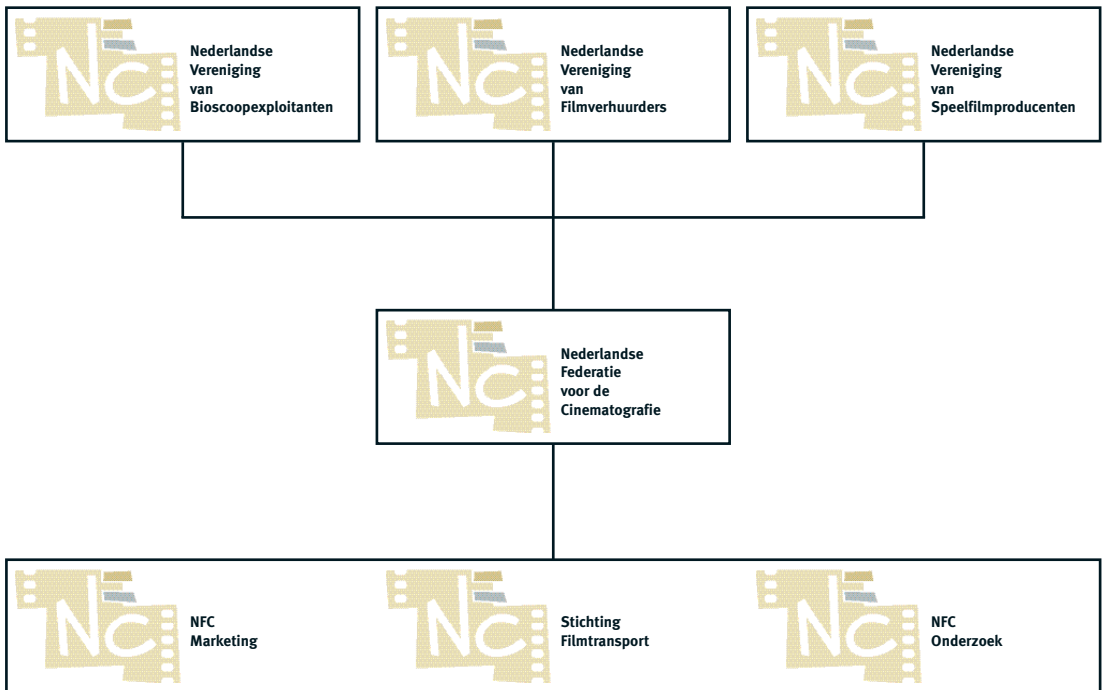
NC Nederlandse Vereniging van Bioscoopexploitanten

NC Nederlandse Vereniging van Filmverhuurders

NC Nederlandse Vereniging van Speelfilmproducenten

NC Nederlandse Federatie voor de Cinematografie

NC NFC Marketing

NC Stichting Filmtransport

NC NFC Onderzoek